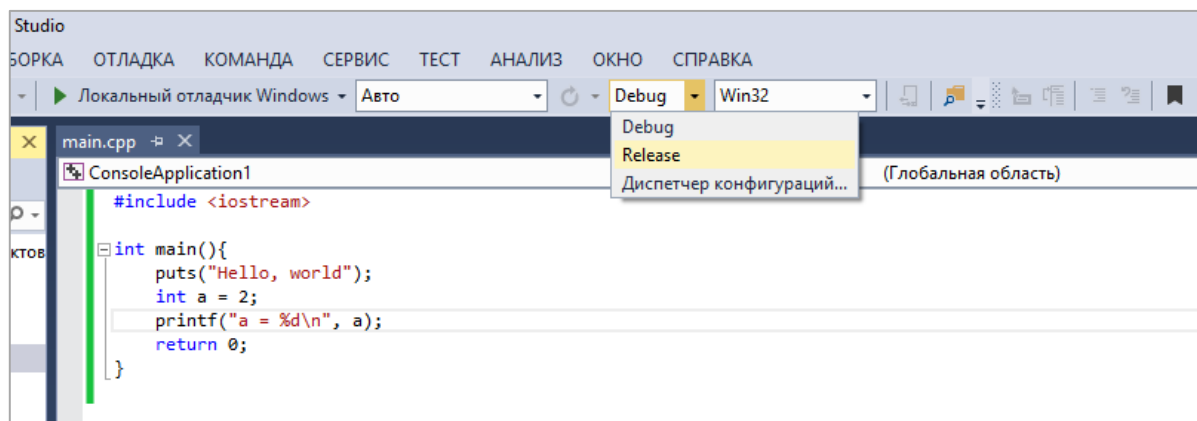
Studio

БОРКА ОТЛАДКА КОМАНДА СЕРВИС ТЕСТ АНАЛИЗ ОКНО СПРАВКА

Локальный отладчик Windows Авто Debug Win32

main.cpp

ConsoleApplication1

Debug
Release
Диспетчер конфигураций...

(Глобальная область)

ктов

#include <iostream>

int main(){
    puts("Hello, world");
    int a = 2;
    printf("a = %d\n", a);
    return 0;
}